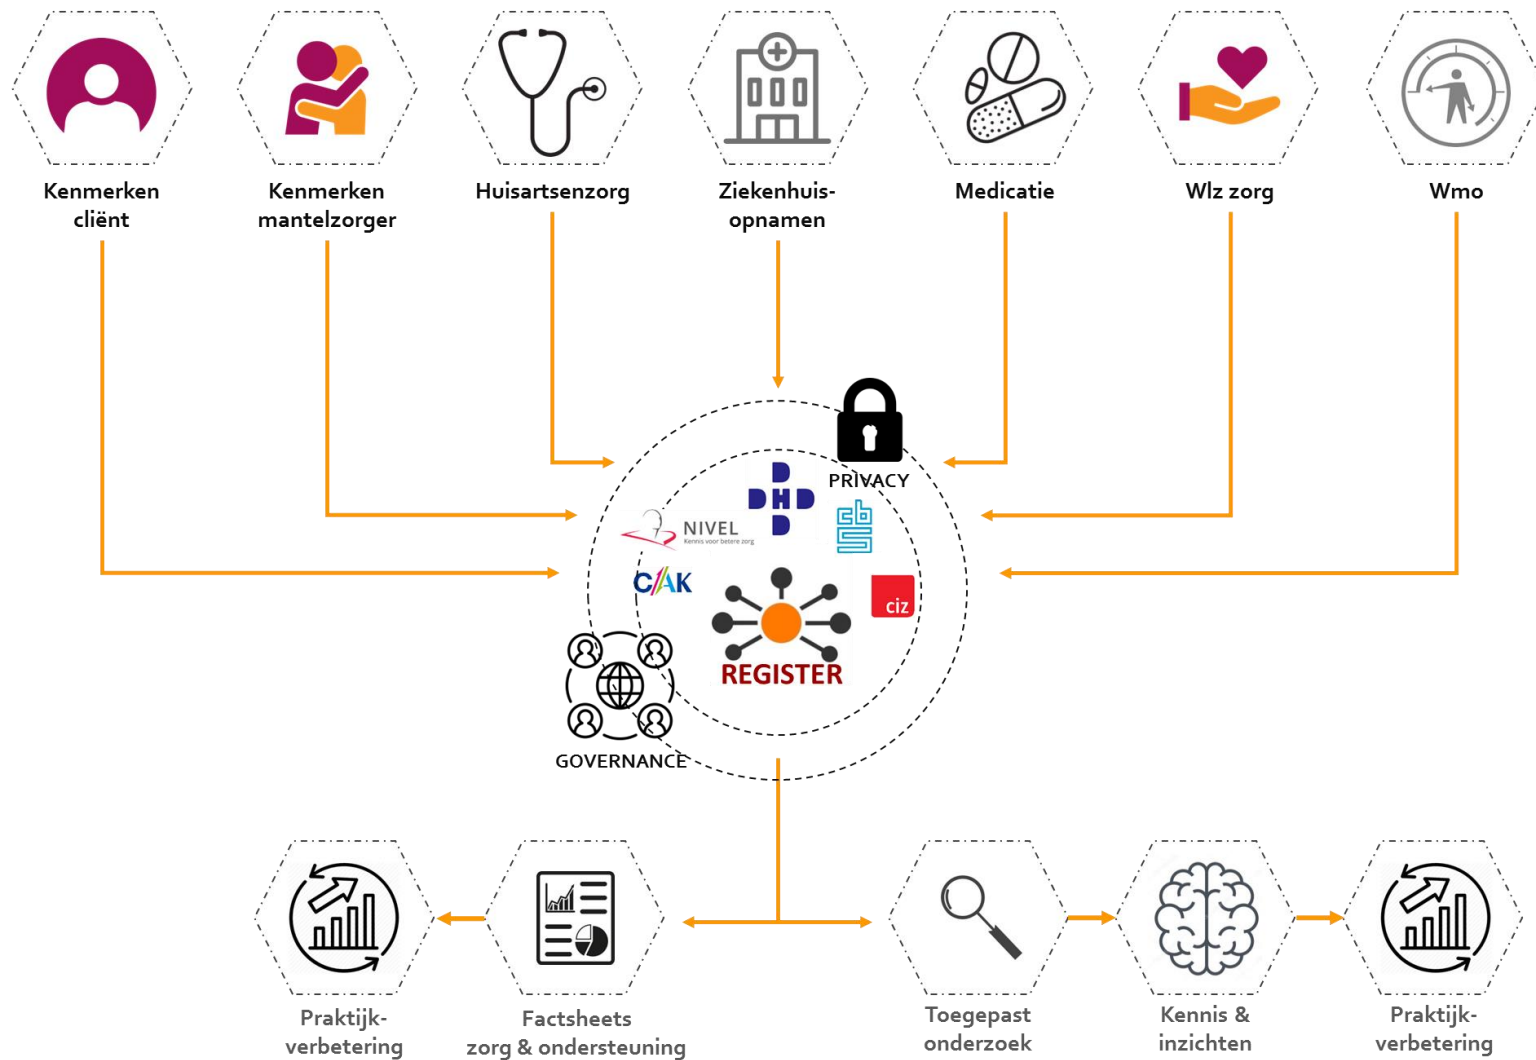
Kenmerken cliënt

Kenmerken mantelzorger

Huisartsenzorg

Ziekenhuisopnamen

Medicatie

Wlz zorg

Wmo

PRIVACY

DHD

NIVEL
Kennis voor betere zorg

cbs

CAK

ciz

REGISTER

GOVERNANCE

Praktijkverbetering

Factsheets zorg & ondersteuning

Toegepast onderzoek

Kennis & inzichten

Praktijkverbetering